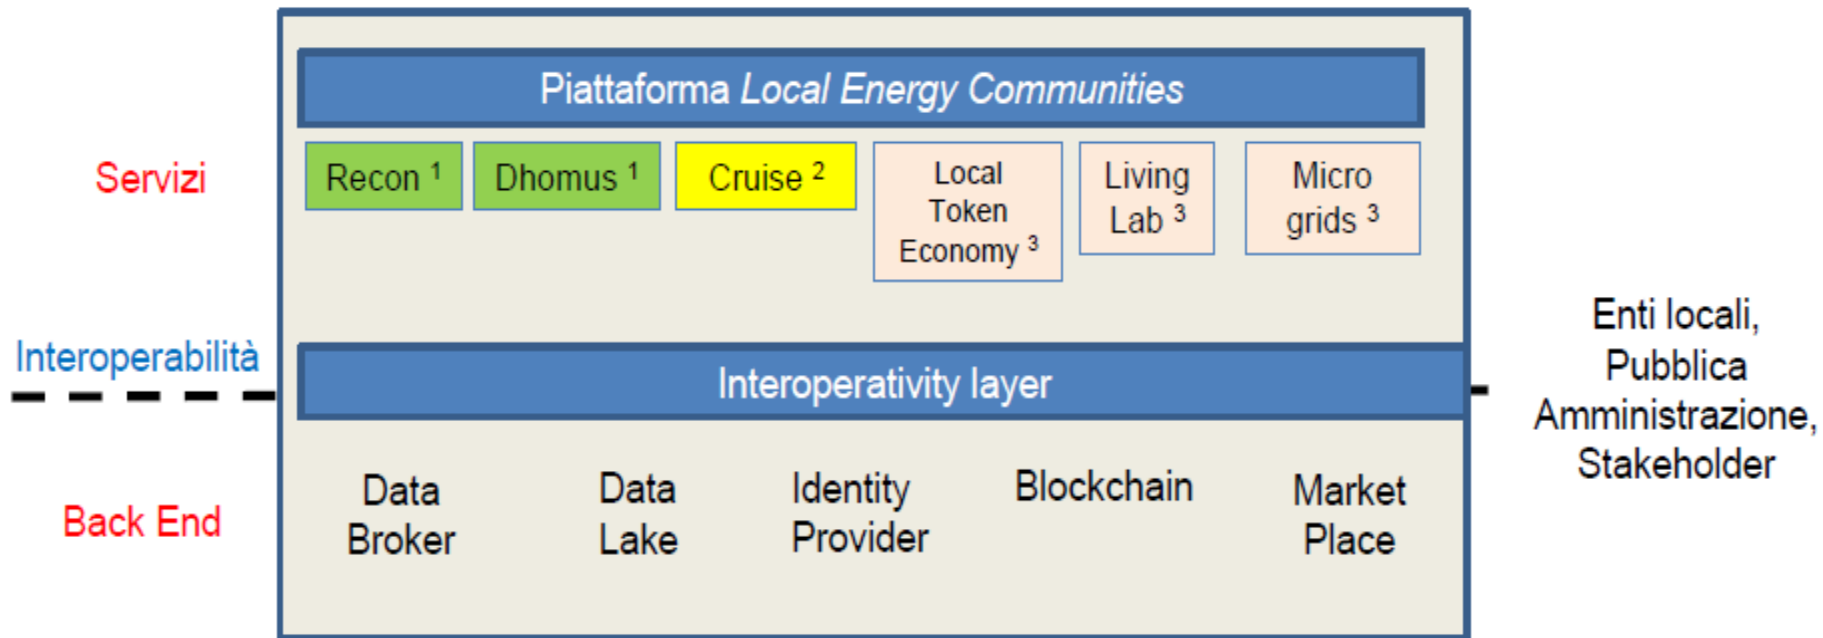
Piattaforma Local Energy Communities

Servizi

Recon $^1$

Dhomus $^1$

Cruise $^2$

Local Token Economy $^3$

Living Lab $^3$

Micro grids $^3$

Interoperabilità

Interoperativity layer

Enti locali, Pubblica Amministrazione, Stakeholder

Back End

Data Broker

Data Lake

Identity Provider

Blockchain

Market Place